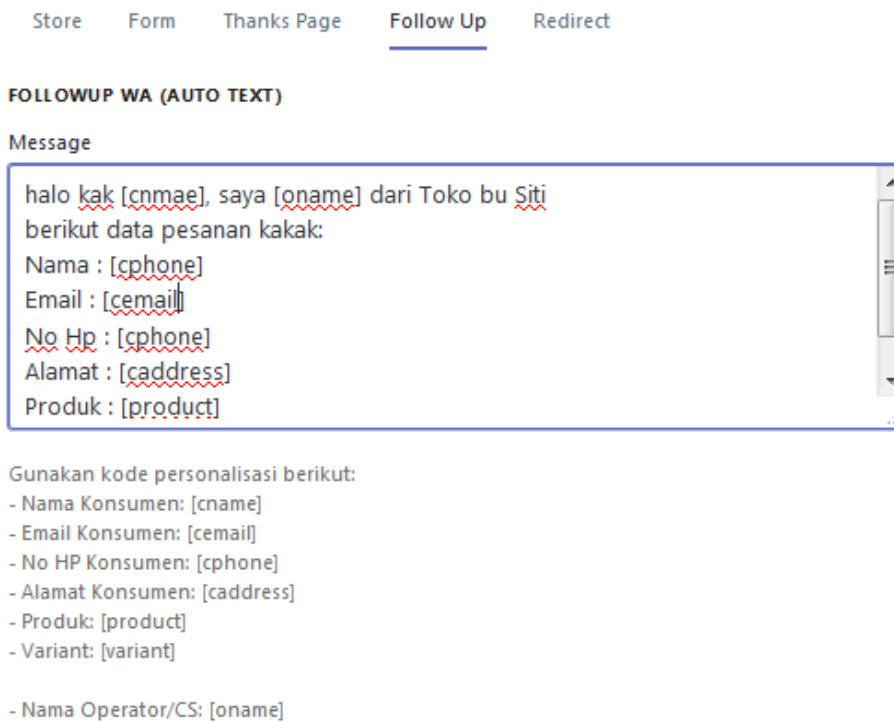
Store Form Thanks Page Follow Up Redirect

FOLLOWUP WA (AUTO TEXT)

Message

halo kak [cnmae], saya [oname] dari Toko bu Siti
berikut data pesanan kakak:
Nama : [cphone]
Email : [cemail]
No Hp : [cphone]
Alamat : [caddress]
Produk : [product]

Gunakan kode personalisasi berikut:
- Nama Konsumen: [cname]
- Email Konsumen: [cemail]
- No HP Konsumen: [cphone]
- Alamat Konsumen: [caddress]
- Produk: [product]
- Variant: [variant]

- Nama Operator/CS: [oname]